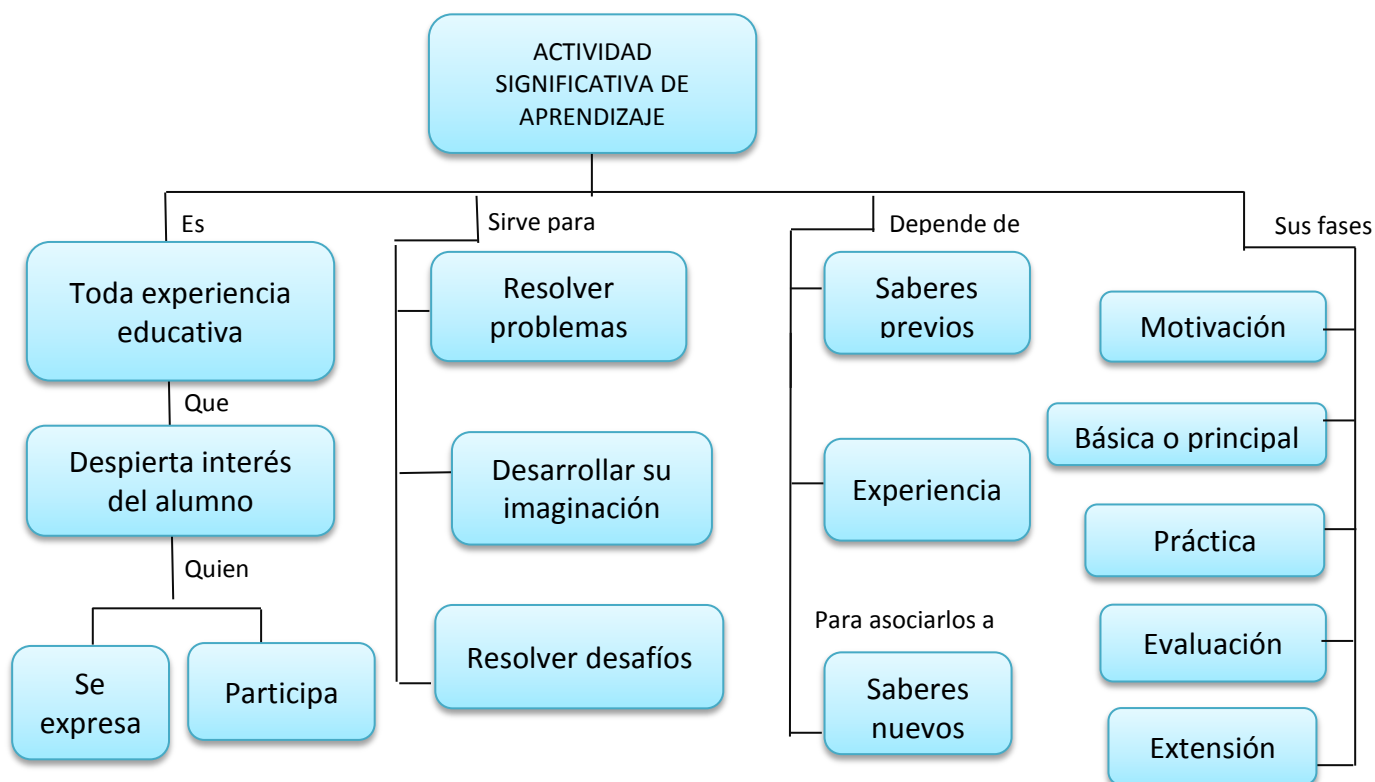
ACTIVIDAD SIGNIFICATIVA DE APRENDIZAJE

Es

Toda experiencia educativa

Que

Despierta interés del alumno

Quien

Se expresa

Participa

Sirve para

Resolver problemas

Desarrollar su imaginación

Resolver desafíos

Depende de

Saberes previos

Experiencia

Para asociarlos a

Saberes nuevos

Sus fases

Motivación

Básica o principal

Práctica

Evaluación

Extensión